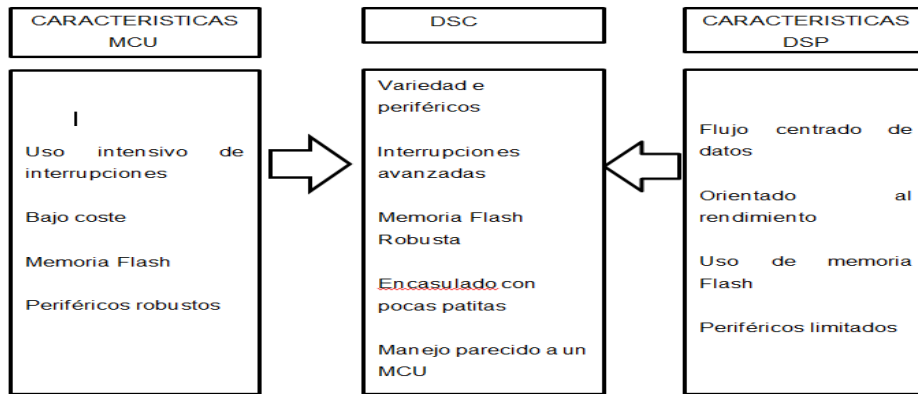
CARACTERISTICAS MCU

I

Uso intensivo de interrupciones

Bajo coste

Memoria Flash

Periféricos robustos

DSC

Variedad e periféricos

Interrupciones avanzadas

Memoria Flash Robusta

Encasulado con pocas patitas

Manejo parecido a un MCU

CARACTERISTICAS DSP

Flujo centrado de datos

Orientado al rendimiento

Uso de memoria Flash

Periféricos limitados